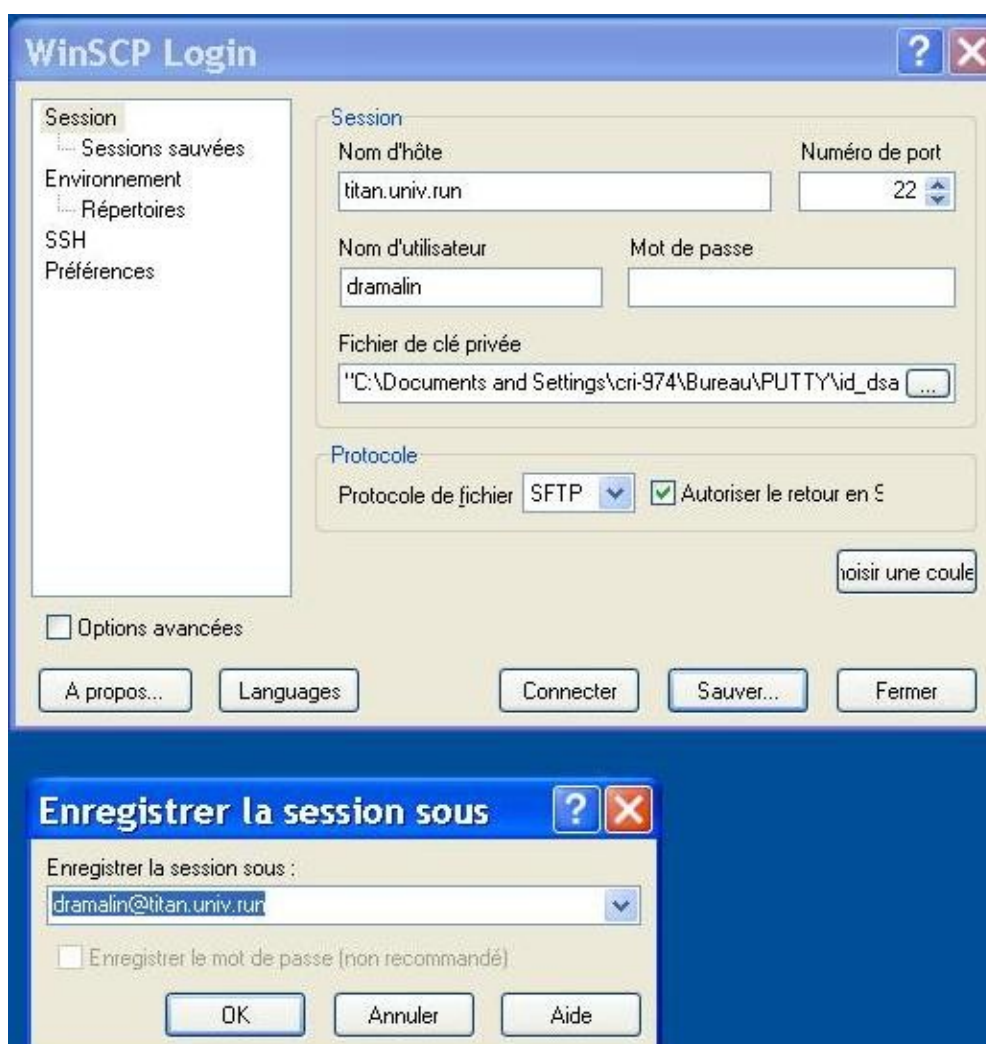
WinSCP Login

Session
Sessions sauvées
Environnement
Répertoires
SSH
Préférences

Session
Nom d'hôte
titan.univ.run
Numéro de port
22
Nom d'utilisateur
dramalin
Mot de passe
Fichier de clé privée
"C:\Documents and Settings\cri-974\Bureau\PUTTY\id_dsa
...

Protocole
Protocole de fichier SFTP
Autoriser le retour en S

hoisir une coule

Options avancées

A propos...
Languages
Connecter
Sauver...
Fermer

Enregistrer la session sous
Enregistrer la session sous :
dramalin@titan.univ.run
Enregistrer le mot de passe (non recommandé)
OK
Annuler
Aide